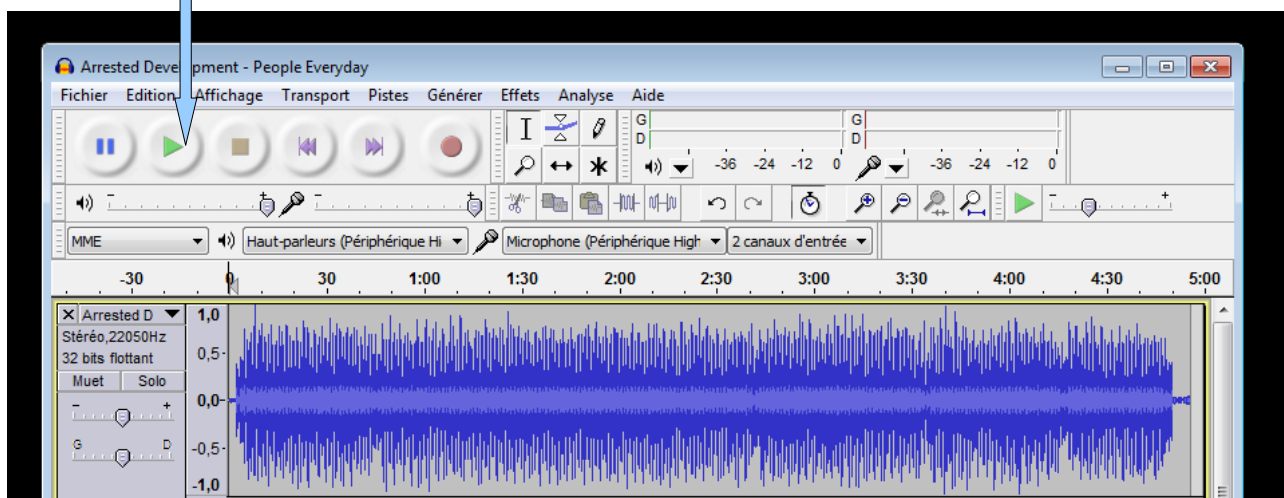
Arrested Development - People Everyday

Fichier Edition Affichage Transport Pistes Générer Effets Analyse Aide

G
D
-36 -24 -12 0
G
D
-36 -24 -12 0

MME
Haut-parleurs (Périphérique Hi
Microphone (Périphérique High
2 canaux d'entrée

-30 0 30 1:00 1:30 2:00 2:30 3:00 3:30 4:00 4:30 5:00

Arrested D
Stéréo,22050Hz
32 bits flottant
Muet Solo
G D

1,0
0,5-
0,0-
-0,5-
-1,0